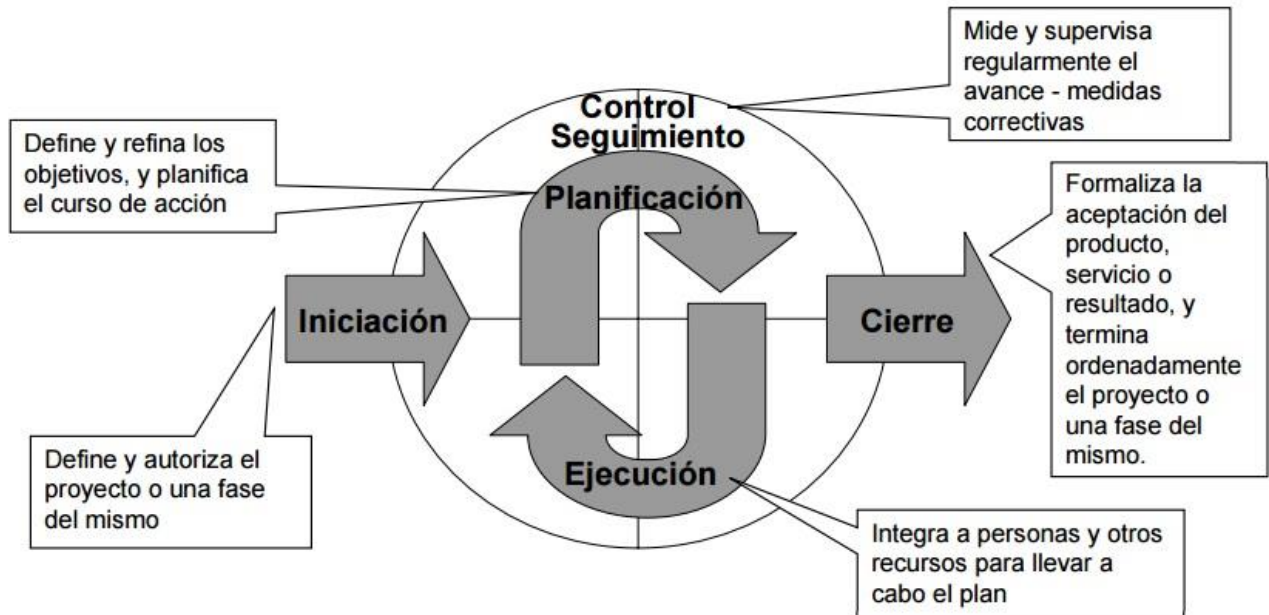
Mide y supervisa regularmente el avance - medidas correctivas

Control
Seguimiento

Define y refina los objetivos, y planifica el curso de acción

Planificación

Formaliza la aceptación del producto, servicio o resultado, y termina ordenadamente el proyecto o una fase del mismo.

Iniciación

Cierre

Define y autoriza el proyecto o una fase del mismo

Ejecución

Integra a personas y otros recursos para llevar a cabo el plan